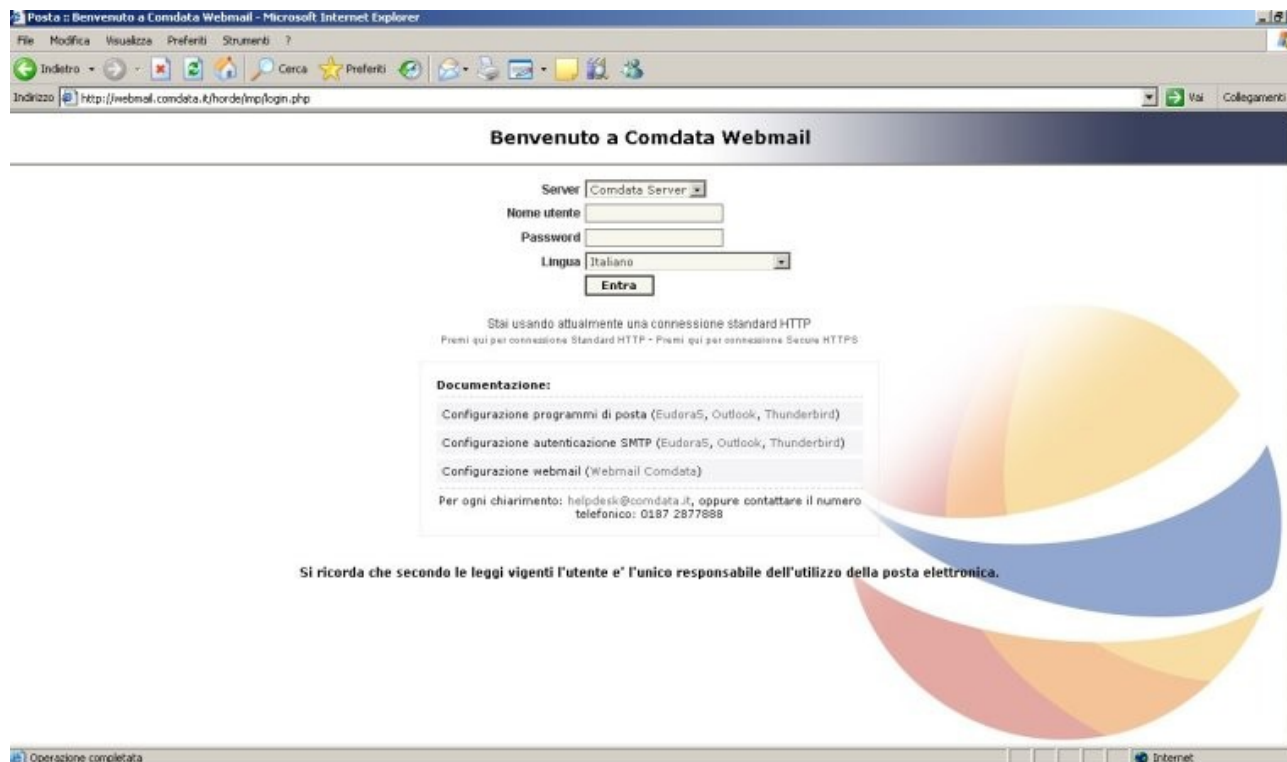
Posta :: Benvenuto a Comdata Webmail - Microsoft Internet Explorer

File Modifica Visualizza Preferiti Strumenti ?

Indietro Cerca Preferiti

Indirizzo http://webmail.comdata.it/horde/imp/login.php Vai Collegamenti

Benvenuto a Comdata Webmail

Server Comdata Server
Nome utente
Password
Lingua Italiano
Entra

Stai usando attualmente una connessione standard HTTP
Premi qui per connessione Standard HTTP - Premi qui per connessione Secure HTTPS

Documentazione:

Configurazione programmi di posta (Eudora5, Outlook, Thunderbird)

Configurazione autenticazione SMTP (Eudora5, Outlook, Thunderbird)

Configurazione webmail (Webmail Comdata)

Per ogni chiarimento: helpdesk@comdata.it, oppure contattare il numero telefonico: 0187 2877888

Si ricorda che secondo le leggi vigenti l'utente e' l'unico responsabile dell'utilizzo della posta elettronica.

Operazione completata

Internet